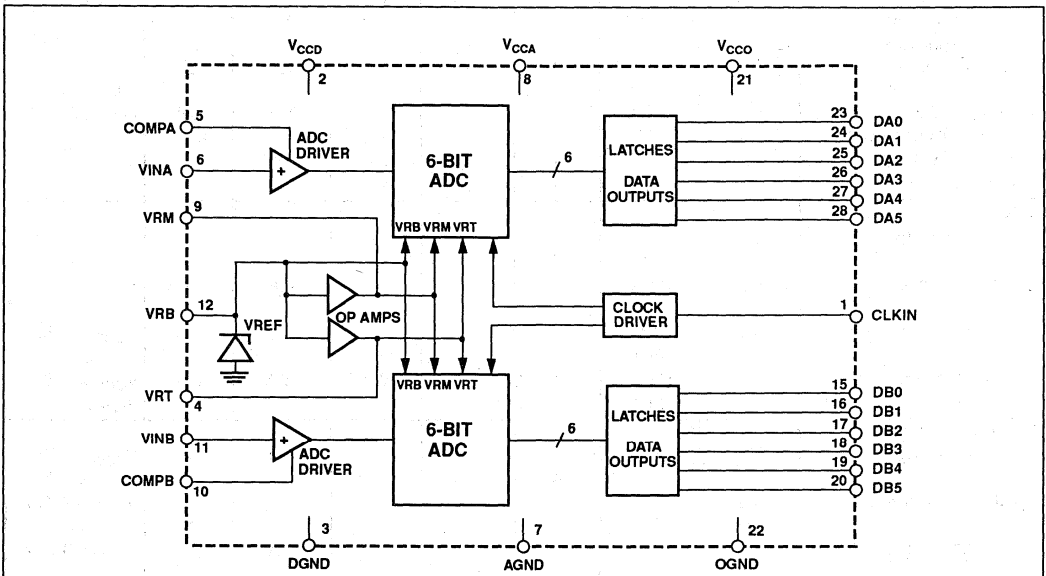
$V_{CCD}$
2
$V_{CCA}$
8
$V_{CCO}$
21

COMPA 5
ADC DRIVER
VINA 6
+
6-BIT ADC
6
LATCHES
DATA OUTPUTS
23 DA0
24 DA1
25 DA2
26 DA3
27 DA4
28 DA5

VRM 9
VRB VRM VRT

VRB 12
VREF
OP AMPS
CLOCK DRIVER
1 CLKIN

VRT 4
VRB VRM VRT
6-BIT ADC
6
LATCHES
DATA OUTPUTS
15 DB0
16 DB1
17 DB2
18 DB3
19 DB4
20 DB5

VINB 11
+
ADC DRIVER
COMPB 10

3 DGND
7 AGND
22 OGND